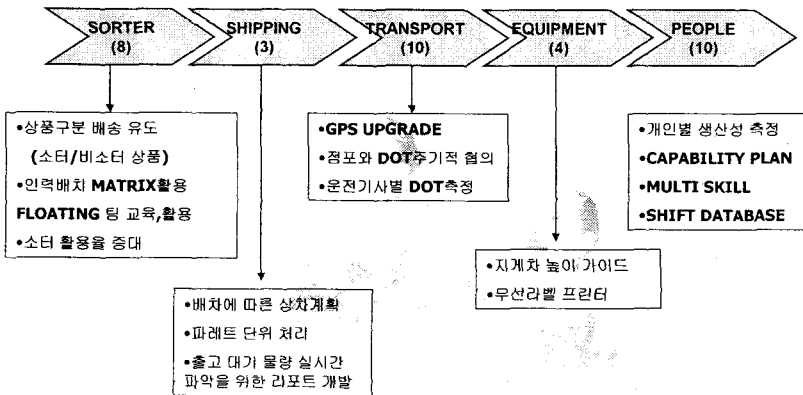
SORTER (8)

SHIPPING (3)

TRANSPORT (10)

EQUIPMENT (4)

PEOPLE (10)

•상품구분 배송 유도 (소터/비소터 상품)
•인력배치 MATRIX활용 FLOATING 팀 교육,활용
•소터 활용율 증대

•GPS UPGRADE
•점포와 DOT주기적 협의
•운전기사별 DOT측정

•개인별 생산성 측정
•CAPABILITY PLAN
•MULTI SKILL
•SHIFT DATABASE

•지게차 높이 가이드
•무선라벨 프린터

•배차에 따른 상차계획
•파레트 단위 처리
•출고 대기 물량 실시간 파악을 위한 리포트 개발